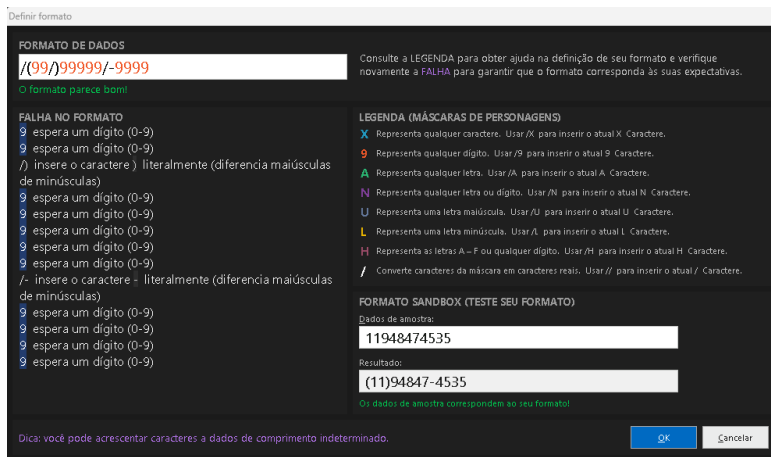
Definir formato

FORMATO DE DADOS

/(99/)99999/-9999

O formato parece bom!

Consulte a LEGENDA para obter ajuda na definição de seu formato e verifique novamente a FALHA para garantir que o formato corresponda às suas expectativas.

FALHA NO FORMATO

9 espera um dígito (0-9)
9 espera um dígito (0-9)
/) insere o caractere ) literalmente (diferencia maiúsculas de minúsculas)
9 espera um dígito (0-9)
9 espera um dígito (0-9)
9 espera um dígito (0-9)
9 espera um dígito (0-9)
9 espera um dígito (0-9)
/- insere o caractere - literalmente (diferencia maiúsculas de minúsculas)
9 espera um dígito (0-9)
9 espera um dígito (0-9)
9 espera um dígito (0-9)
9 espera um dígito (0-9)

LEGENDA (MÁSCARAS DE PERSONAGENS)

X Representa qualquer caractere. Usar /X para inserir o atual X Caractere.
9 Representa qualquer dígito. Usar /9 para inserir o atual 9 Caractere.
A Representa qualquer letra. Usar /A para inserir o atual A Caractere.
N Representa qualquer letra ou dígito. Usar /N para inserir o atual N Caractere.
U Representa uma letra maiúscula. Usar /U para inserir o atual U Caractere.
L Representa uma letra minúscula. Usar /L para inserir o atual L Caractere.
H Representa as letras A – F ou qualquer dígito. Usar /H para inserir o atual H Caractere.
/ Converte caracteres da máscara em caracteres reais. Usar // para inserir o atual / Caractere.

FORMATO SANDBOX (TESTE SEU FORMATO)

Dados de amostra:
11948474535

Resultado:
(11)94847-4535

Os dados de amostra correspondem ao seu formato!

Dica: você pode acrescentar caracteres a dados de comprimento indeterminado.

OK

Cancelar